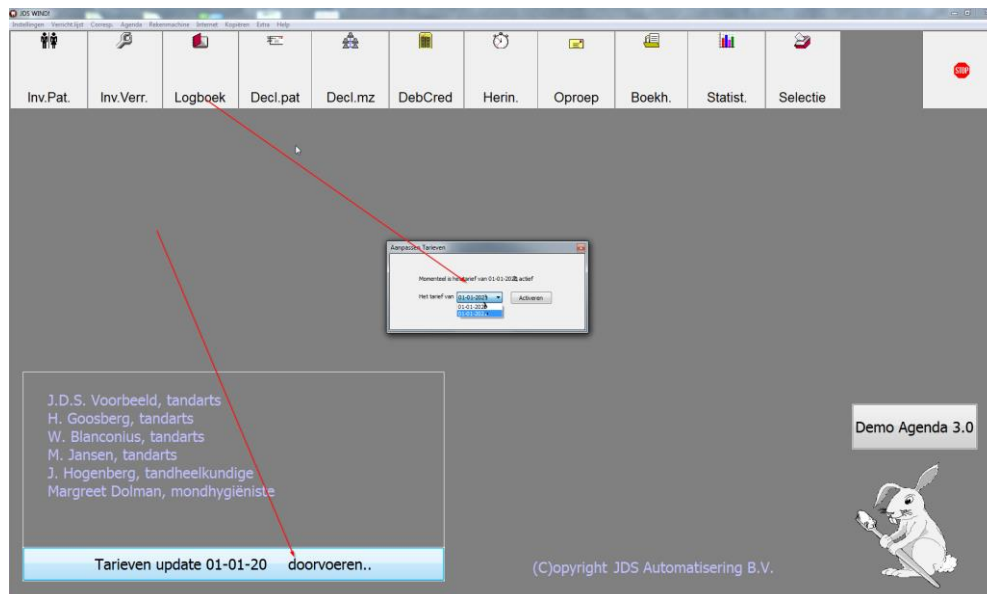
JDS WIN32
Indellingen Verrichtlijst Corresp. Agenda Rekenmachine Internet Kopiëren Extra Help

Inv.Pat. Inv.Verr. Logboek Decl.pat Decl.mz DebCred Herin. Oproep Boekh. Statist. Selectie

STOP

Aanpassen Tarieven

Momenteel is het tarief van 01-01-20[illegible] actief

Het tarief van 01-01-20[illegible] Activeren
01-01-20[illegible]
01-01-20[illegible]

J.D.S. Voorbeeld, tandarts
H. Goosberg, tandarts
W. Blanconius, tandarts
M. Jansen, tandarts
J. Hogenberg, tandheelkundige
Margreet Dolman, mondhygiëniste

Tarieven update 01-01-20 doorvoeren..

(C)opyright JDS Automatisering B.V.

Demo Agenda 3.0